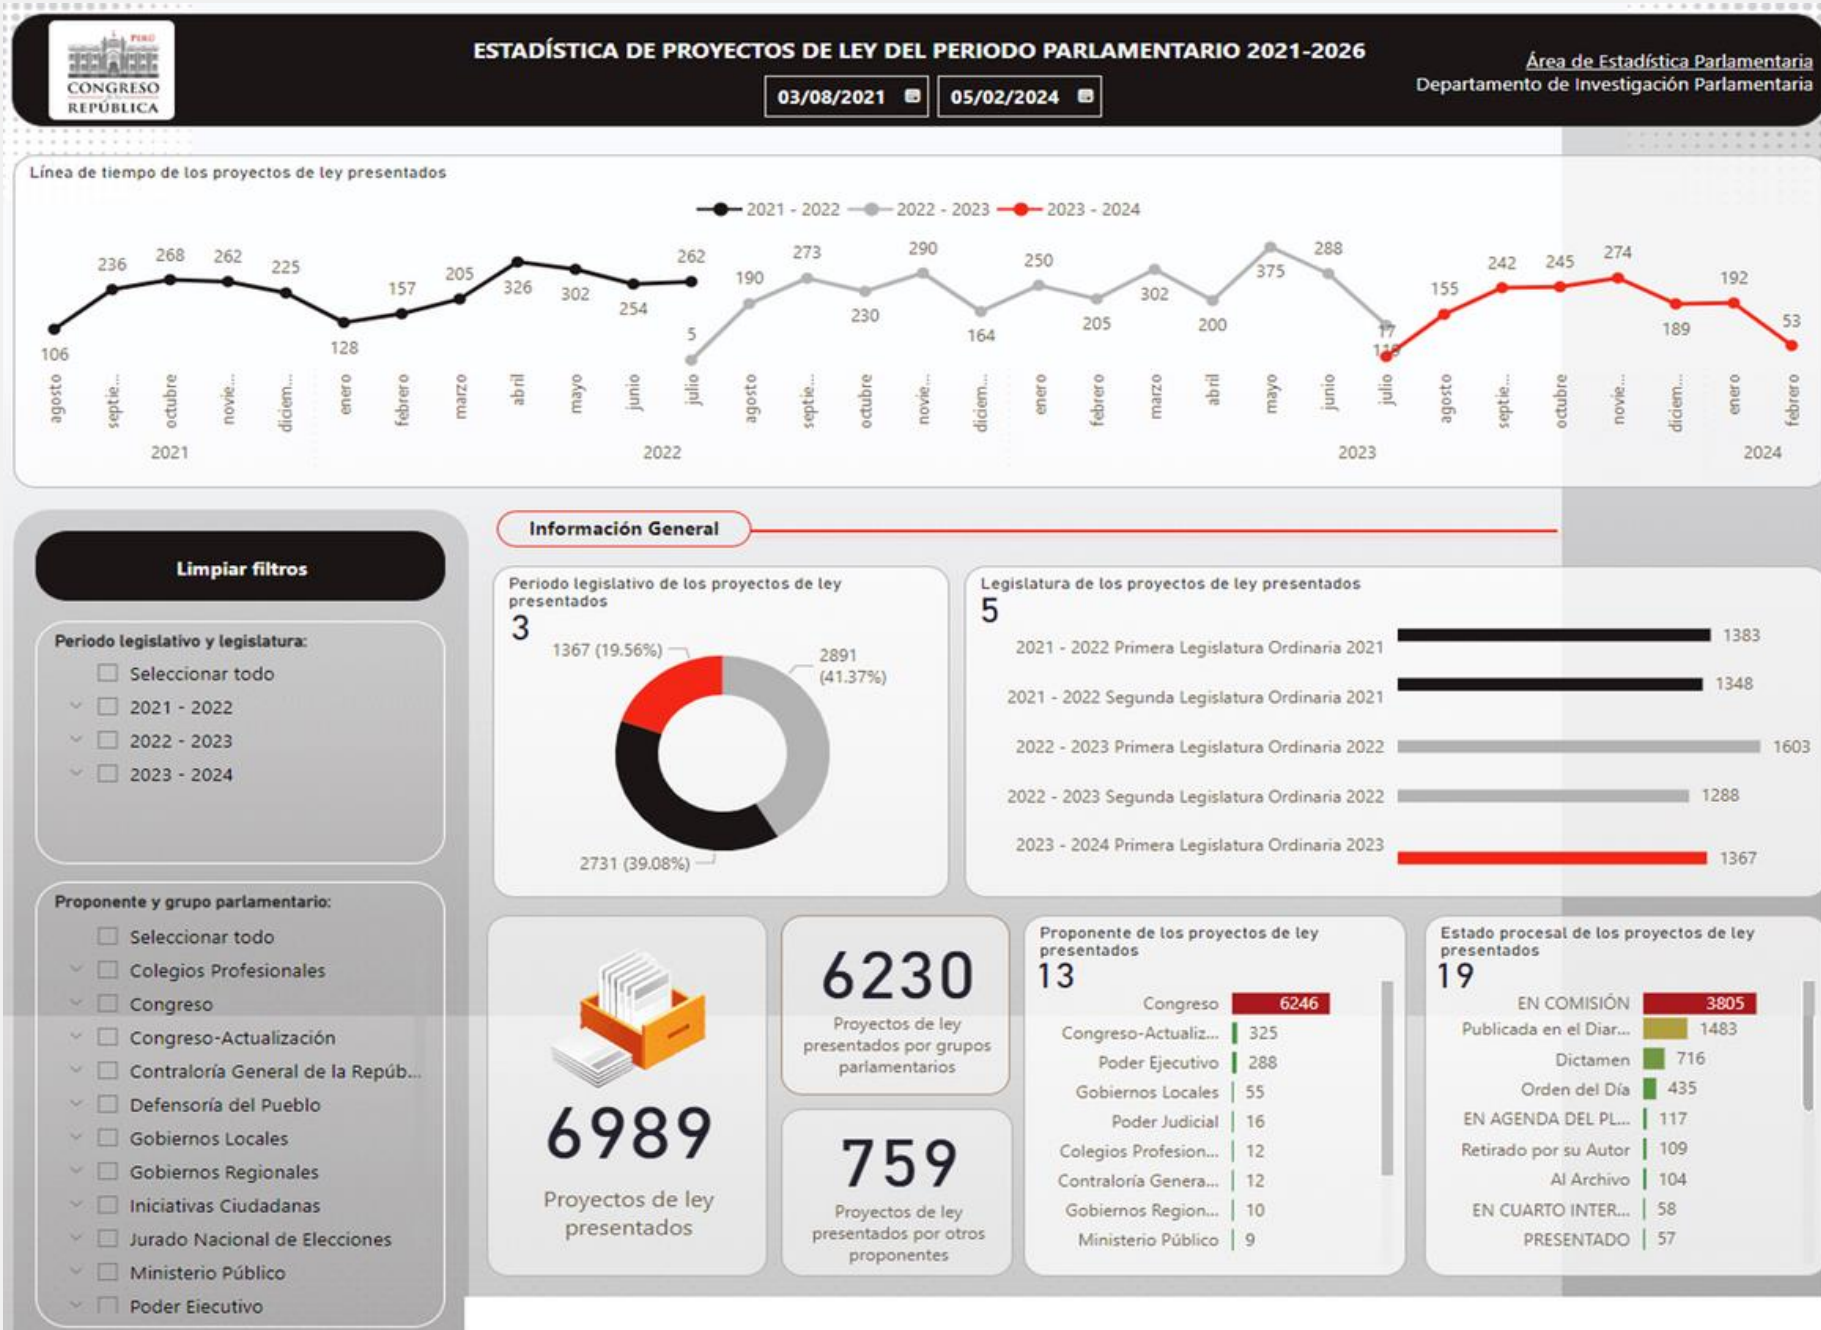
PERÚ
CONGRESO
REPÚBLICA

ESTADÍSTICA DE PROYECTOS DE LEY DEL PERIODO PARLAMENTARIO 2021-2026

03/08/2021 | 05/02/2024

Área de Estadística Parlamentaria
Departamento de Investigación Parlamentaria

Línea de tiempo de los proyectos de ley presentados

2021 - 2022 | 2022 - 2023 | 2023 - 2024

106, 236, 268, 262, 225, 128, 157, 205, 326, 302, 254, 262, 5, 190, 273, 230, 290, 164, 250, 205, 302, 200, 375, 288, 17, 118, 155, 242, 245, 274, 189, 192, 53

agosto, septie..., octubre, novie..., diciem..., enero, febrero, marzo, abril, mayo, junio, julio, agosto, septie..., octubre, novie..., diciem..., enero, febrero, marzo, abril, mayo, junio, julio, agosto, septie..., octubre, novie..., diciem..., enero, febrero

2021 | 2022 | 2023 | 2024

Limpiar filtros

Periodo legislativo y legislatura:
Seleccionar todo
2021 - 2022
2022 - 2023
2023 - 2024

Proponente y grupo parlamentario:
Seleccionar todo
Colegios Profesionales
Congreso
Congreso-Actualización
Contraloría General de la Repúb...
Defensoría del Pueblo
Gobiernos Locales
Gobiernos Regionales
Iniciativas Ciudadanas
Jurado Nacional de Elecciones
Ministerio Público
Poder Ejecutivo

Información General

Periodo legislativo de los proyectos de ley presentados
3
1367 (19.56%)
2891 (41.37%)
2731 (39.08%)

Legislatura de los proyectos de ley presentados
5
| 2021 - 2022 Primera Legislatura Ordinaria 2021 | 1383 |
| 2021 - 2022 Segunda Legislatura Ordinaria 2021 | 1348 |
| 2022 - 2023 Primera Legislatura Ordinaria 2022 | 1603 |
| 2022 - 2023 Segunda Legislatura Ordinaria 2022 | 1288 |
| 2023 - 2024 Primera Legislatura Ordinaria 2023 | 1367 |

6989
Proyectos de ley presentados

6230
Proyectos de ley presentados por grupos parlamentarios

759
Proyectos de ley presentados por otros proponentes

Proponente de los proyectos de ley presentados
13
| Congreso | 6246 |
| Congreso-Actualiz... | 325 |
| Poder Ejecutivo | 288 |
| Gobiernos Locales | 55 |
| Poder Judicial | 16 |
| Colegios Profesion... | 12 |
| Contraloría Genera... | 12 |
| Gobiernos Region... | 10 |
| Ministerio Público | 9 |

Estado procesal de los proyectos de ley presentados
19
| EN COMISIÓN | 3805 |
| Publicada en el Diar... | 1483 |
| Dictamen | 716 |
| Orden del Día | 435 |
| EN AGENDA DEL PL... | 117 |
| Retirado por su Autor | 109 |
| Al Archivo | 104 |
| EN CUARTO INTER... | 58 |
| PRESENTADO | 57 |